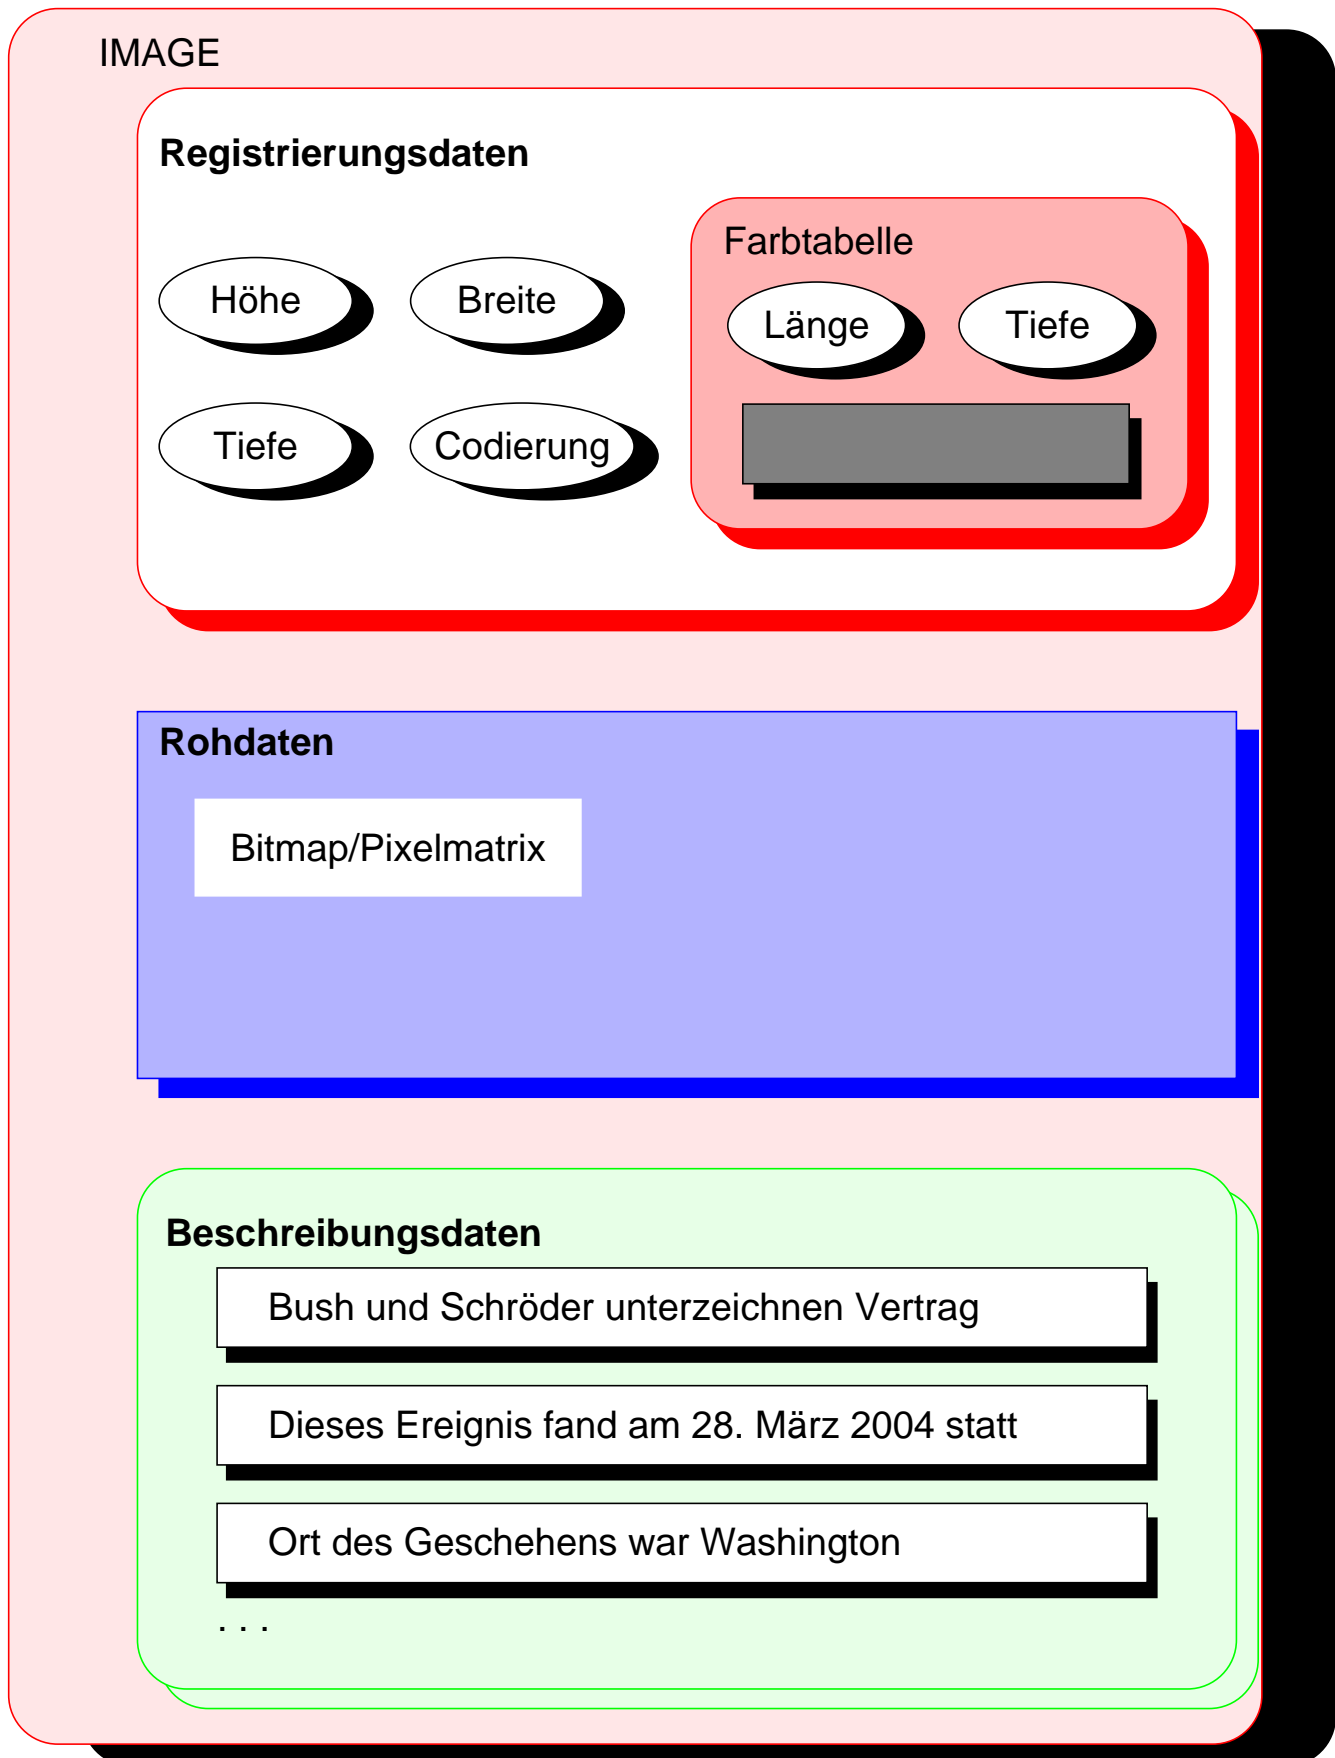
IMAGE

Registrierungsdaten

Höhe

Breite

Tiefe

Codierung

Farbtabelle

Länge

Tiefe

Rohdaten

Bitmap/Pixelmatrix

Beschreibungsdaten

Bush und Schröder unterzeichnen Vertrag

Dieses Ereignis fand am 28. März 2004 statt

Ort des Geschehens war Washington

. . .